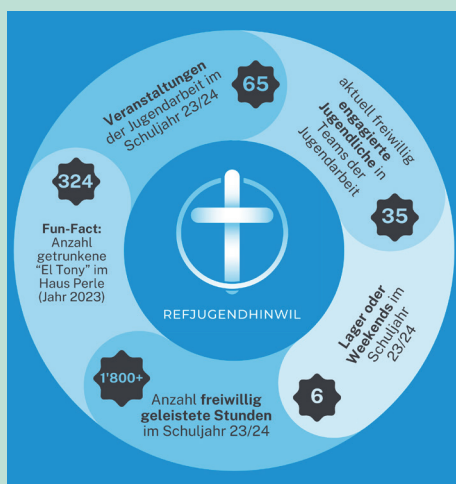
REFJUGENDHINWIL

65
Veranstaltungen der Jugendarbeit im Schuljahr 23/24

aktuell freiwillig engagierte Jugendliche in Teams der Jugendarbeit
35

6
Lager oder Weekends im Schuljahr 23/24

1'800+
Anzahl freiwillig geleistete Stunden im Schuljahr 23/24

324
Fun-Fact: Anzahl getrunkene "El Tony" im Haus Perle (Jahr 2023)